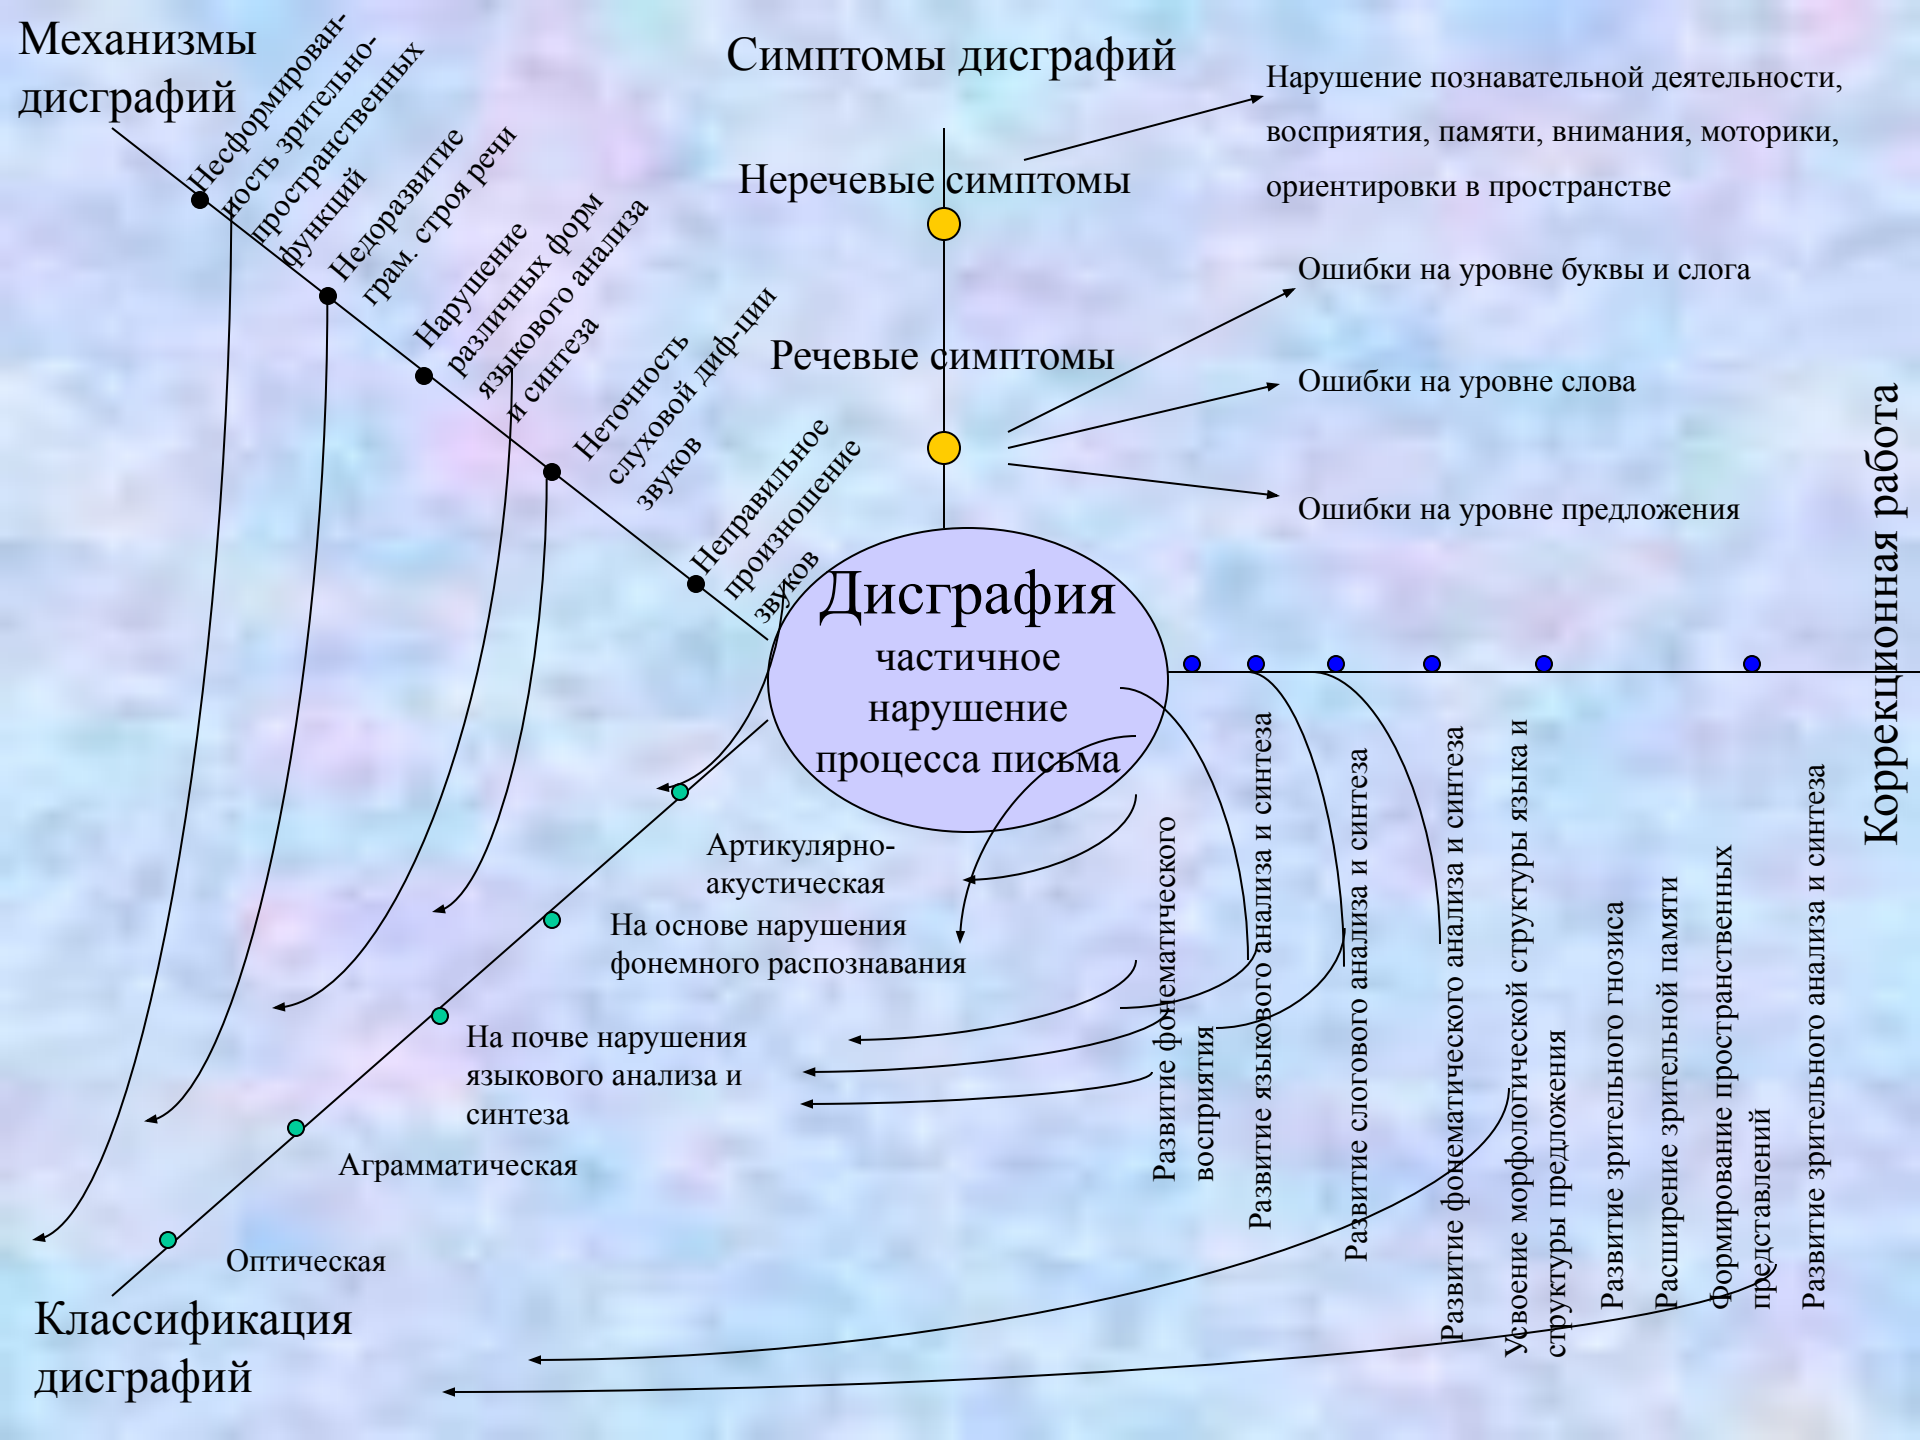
Механизмы дисграфий

Несформированность зрительно-пространственных функций

Недоразвитие грам. строя речи

Нарушение различных форм языкового анализа и синтеза

Неточность слуховой диф-ции звуков

Неправильное произношение звуков

Симптомы дисграфий

Неречевые симптомы

Нарушение познавательной деятельности, восприятия, памяти, внимания, моторики, ориентировки в пространстве

Речевые симптомы

Ошибки на уровне буквы и слога

Ошибки на уровне слова

Ошибки на уровне предложения

Дисграфия
частичное нарушение процесса письма

Коррекционная работа

Развитие фонематического восприятия

Развитие языкового анализа и синтеза

Развитие слогового анализа и синтеза

Развитие фонематического анализа и синтеза

Усвоение морфологической структуры языка и структуры предложения

Развитие зрительного гнозиса

Расширение зрительной памяти

Формирование пространственных представлений

Развитие зрительного анализа и синтеза

Артикулярно-акустическая

На основе нарушения фонемного распознавания

На почве нарушения языкового анализа и синтеза

Аграмматическая

Оптическая

Классификация дисграфий